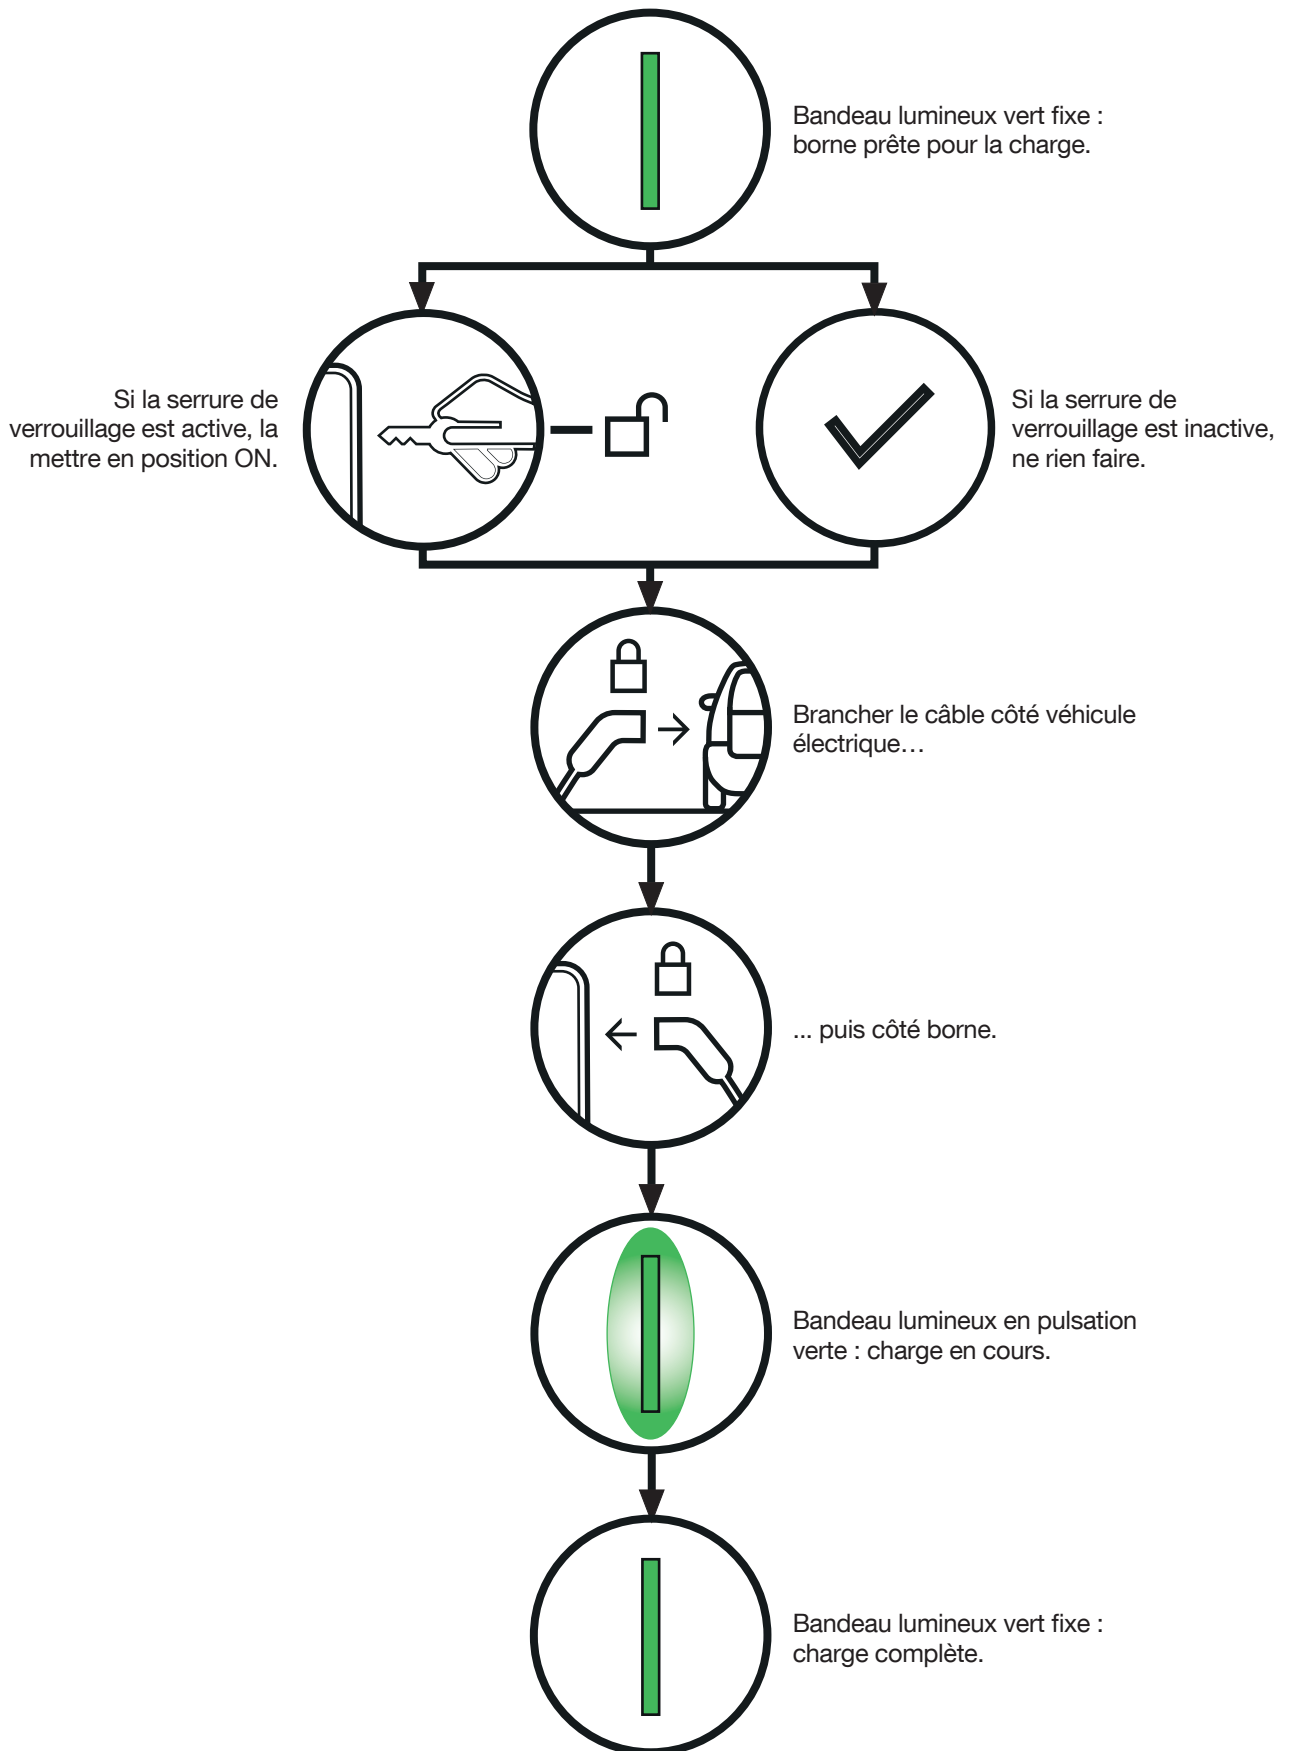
Bandeau lumineux vert fixe : borne prête pour la charge.

Si la serrure de verrouillage est active, la mettre en position ON.

Si la serrure de verrouillage est inactive, ne rien faire.

Brancher le câble côté véhicule électrique…

... puis côté borne.

Bandeau lumineux en pulsation verte : charge en cours.

Bandeau lumineux vert fixe : charge complète.